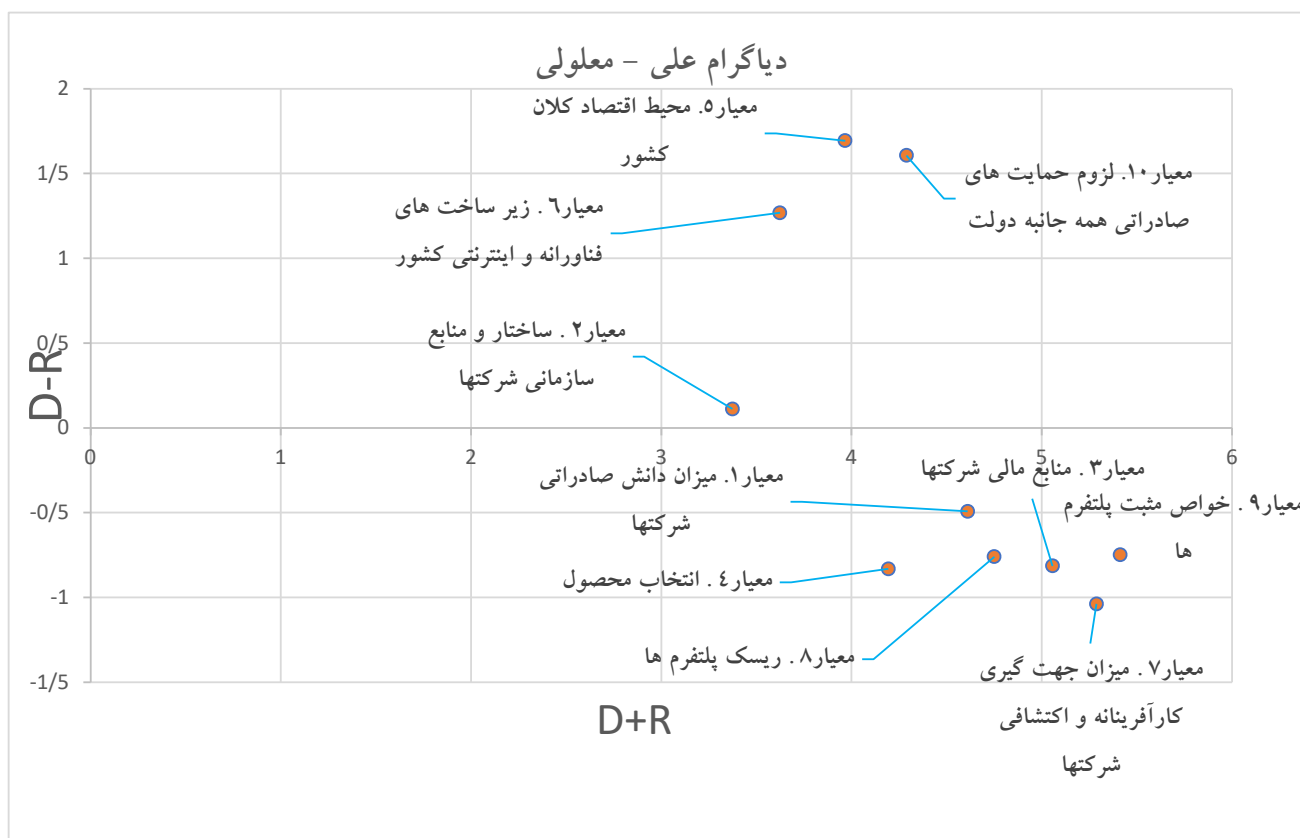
دیاگرام علی - معلولی

2
1/5
1
0/5
0
-0/5
-1
-1/5

D-R

0 1 2 3 4 5 6

D+R

معیار۵. محیط اقتصاد کلان کشور

معیار۱۰. لزوم حمایت های صادراتی همه جانبه دولت

معیار۶ . زیر ساخت های فناورانه و اینترنتی کشور

معیار۲ . ساختار و منابع سازمانی شرکتها

معیار۱. میزان دانش صادراتی شرکتها

معیار۳ . منابع مالی شرکتها

معیار۹ . خواص مثبت پلتفرم ها

معیار۴ . انتخاب محصول

معیار۸ . ریسک پلتفرم ها

معیار۷ . میزان جهت گیری کارآفرینانه و اکتشافی شرکتها